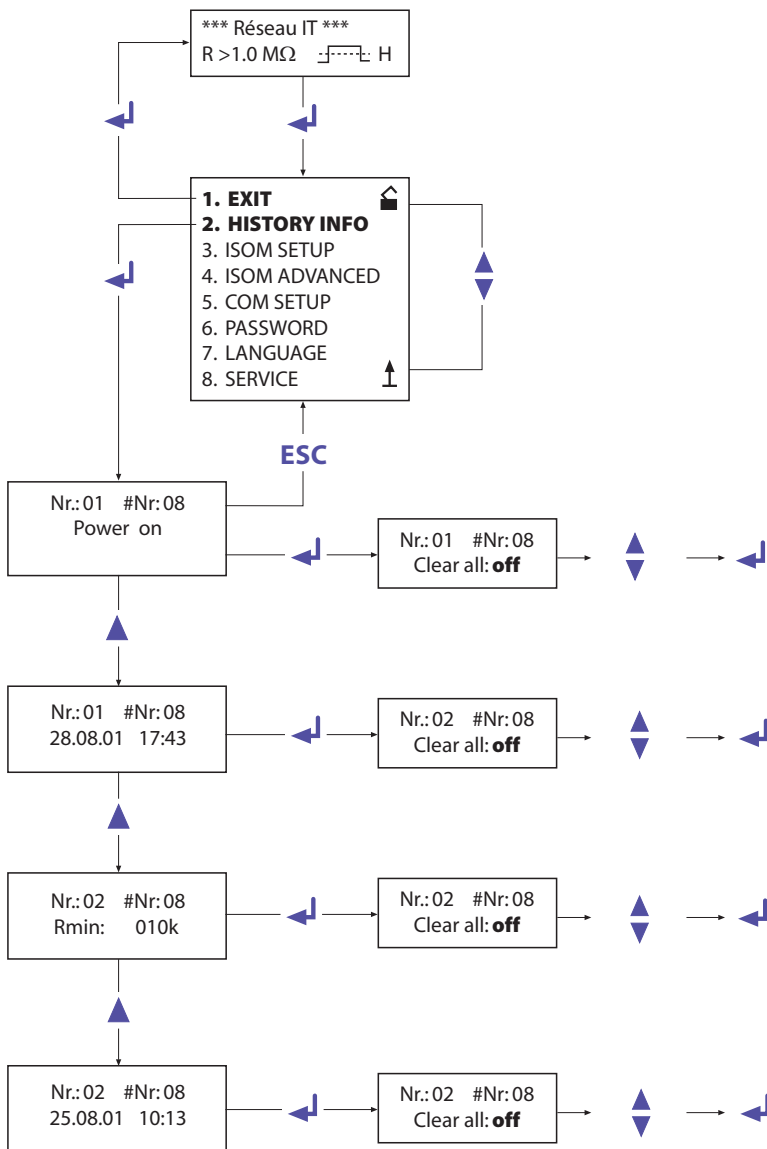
*** Réseau IT ***
R >1.0 MΩ H

1. EXIT
2. HISTORY INFO
3. ISOM SETUP
4. ISOM ADVANCED
5. COM SETUP
6. PASSWORD
7. LANGUAGE
8. SERVICE

ESC

Nr.: 01 #Nr: 08
Power on

Nr.: 01 #Nr: 08
Clear all: **off**

Nr.: 01 #Nr: 08
28.08.01 17:43

Nr.: 02 #Nr: 08
Clear all: **off**

Nr.: 02 #Nr: 08
Rmin: 010k

Nr.: 02 #Nr: 08
Clear all: **off**

Nr.: 02 #Nr: 08
25.08.01 10:13

Nr.: 02 #Nr: 08
Clear all: **off**